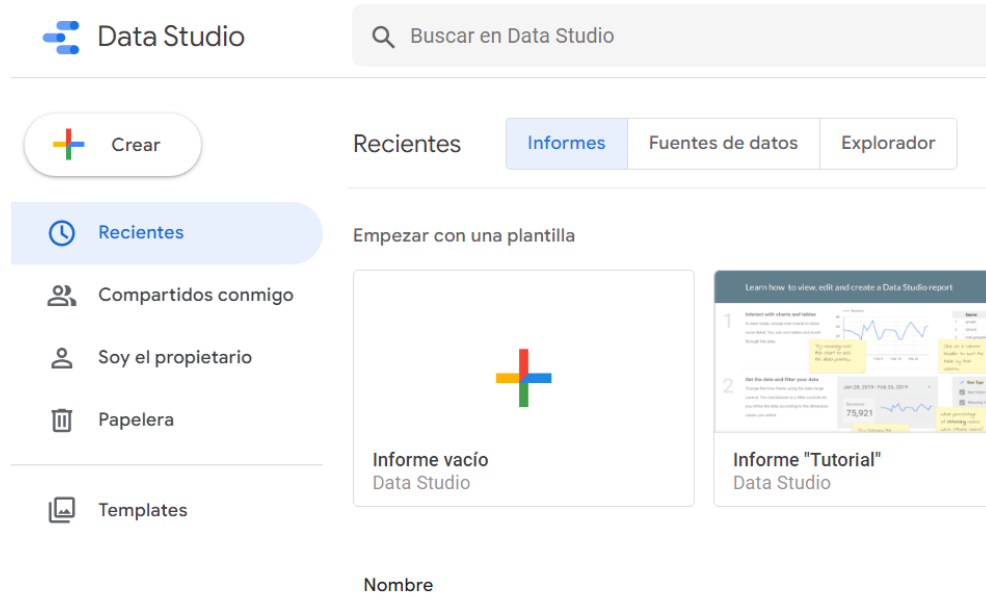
Data Studio

Buscar en Data Studio

Crear

Recientes

Compartidos conmigo

Soy el propietario

Papelera

Templates

Recientes

Informes

Fuentes de datos

Explorador

Empezar con una plantilla

Informe vacío
Data Studio

Learn how to view, edit and create a Data Studio report

1 Interact with charts and tables

2 Set the date and filter your data

Jan 28, 2019 - Feb 26, 2019

75,921

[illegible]

Informe "Tutorial"
Data Studio

Nombre